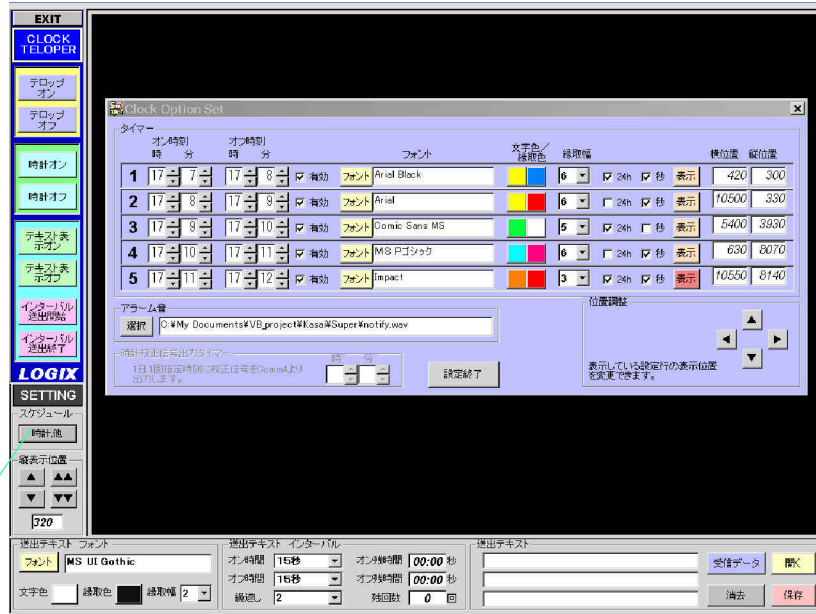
EXIT

CLOCK TELOPER

テロップオン

テロップオフ

時計オン

時計オフ

テキスト表示オン

テキスト表示オフ

インターバル送出開始

インターバル送出終了

LOGIX

SETTING

スケジュール

時計他

縦表示位置

▲ ▲▲

▼ ▼▼

320

Clock Option Set

タイマー

| | オン時刻 時 分 | オフ時刻 時 分 | | | フォント | 文字色／縁取色 | 縁取幅 | | | | 横位置 | 縦位置 |
|---|---|---|---|---|---|---|---|---|---|---|---|---|
| 1 | 17 7 | 17 8 | ☑ 有効 | フォント | Arial Black | | 6 | ☑ 24h | ☑ 秒 | 表示 | 420 | 300 |
| 2 | 17 8 | 17 9 | ☑ 有効 | フォント | Arial | | 6 | ☐ 24h | ☑ 秒 | 表示 | 10500 | 330 |
| 3 | 17 9 | 17 10 | ☑ 有効 | フォント | Comic Sans MS | | 5 | ☑ 24h | ☐ 秒 | 表示 | 5400 | 3930 |
| 4 | 17 10 | 17 11 | ☑ 有効 | フォント | MS Pゴシック | | 6 | ☐ 24h | ☑ 秒 | 表示 | 630 | 8070 |
| 5 | 17 11 | 17 12 | ☑ 有効 | フォント | Impact | | 3 | ☑ 24h | ☑ 秒 | 表示 | 10550 | 8140 |

アラーム音

選択 C:¥My Documents¥VB_project¥Kasa¥Super¥notify.wav

時計校正信号出力タイマー

1日1回指定時刻に校正信号をComm4より出力します。

時 分

設定終了

位置調整

表示している設定行の表示位置を変更できます。

送出テキスト フォント

フォント MS UI Gothic

文字色 縁取色 縁取幅 2

送出テキスト インターバル

オン時間 15秒

オフ時間 15秒

繰返し 2

オン残時間 00:00 秒

オフ残時間 00:00 秒

残回数 0 回

送出テキスト

受信データ

開く

消去

保存